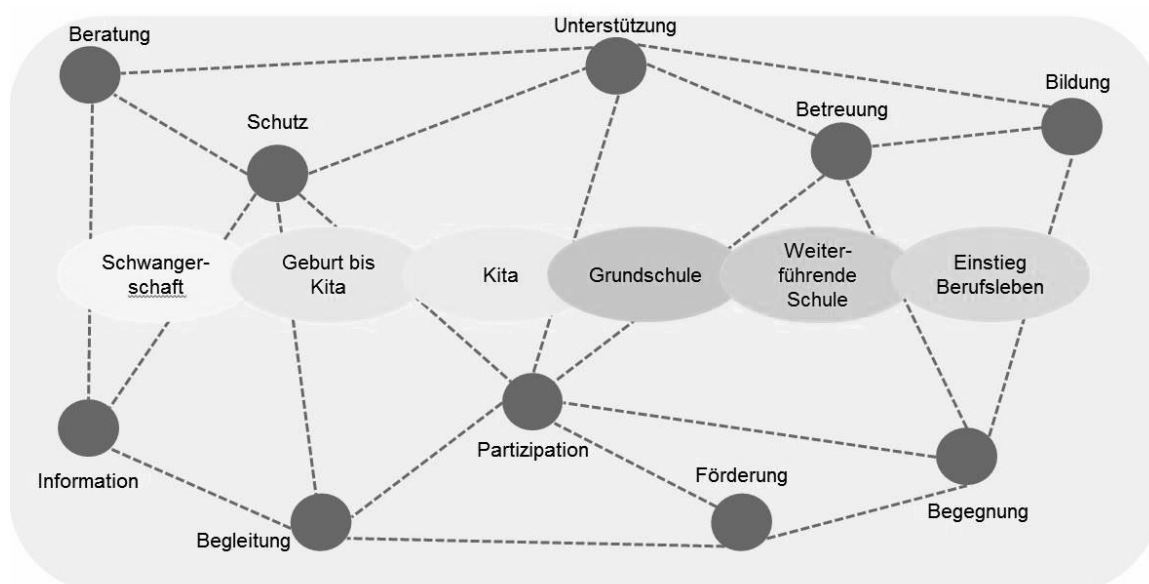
Beratung

Unterstützung

Bildung

Schutz

Betreuung

Schwangerschaft

Geburt bis Kita

Kita

Grundschule

Weiterführende Schule

Einstieg Berufsleben

Partizipation

Information

Förderung

Begegnung

Begleitung